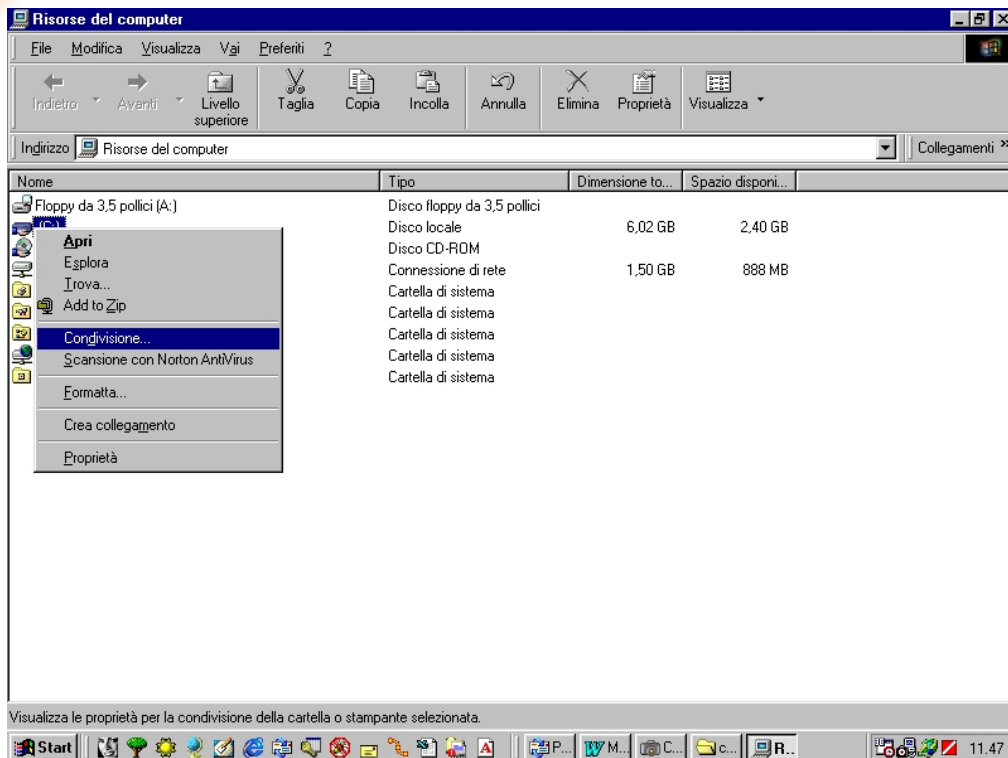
Risorse del computer

File Modifica Visualizza Vai Preferiti ?

Indietro Avanti Livello superiore Taglia Copia Incolla Annulla Elimina Proprietà Visualizza

Indirizzo Risorse del computer

Collegamenti

| Nome | Tipo | Dimensione to... | Spazio disponi... |
|---|---|---|---|
| Floppy da 3,5 pollici (A:) | Disco floppy da 3,5 pollici | | |
| (C:) | Disco locale | 6,02 GB | 2,40 GB |
| | Disco CD-ROM | | |
| | Connessione di rete | 1,50 GB | 888 MB |
| | Cartella di sistema | | |
| | Cartella di sistema | | |
| | Cartella di sistema | | |
| | Cartella di sistema | | |
| | Cartella di sistema | | |

Apri
Esplora
Trova...
Add to Zip
Condivisione...
Scansione con Norton AntiVirus
Formatta...
Crea collegamento
Proprietà

Visualizza le proprietà per la condivisione della cartella o stampante selezionata.

Start P... M... C... c... R... 11.47